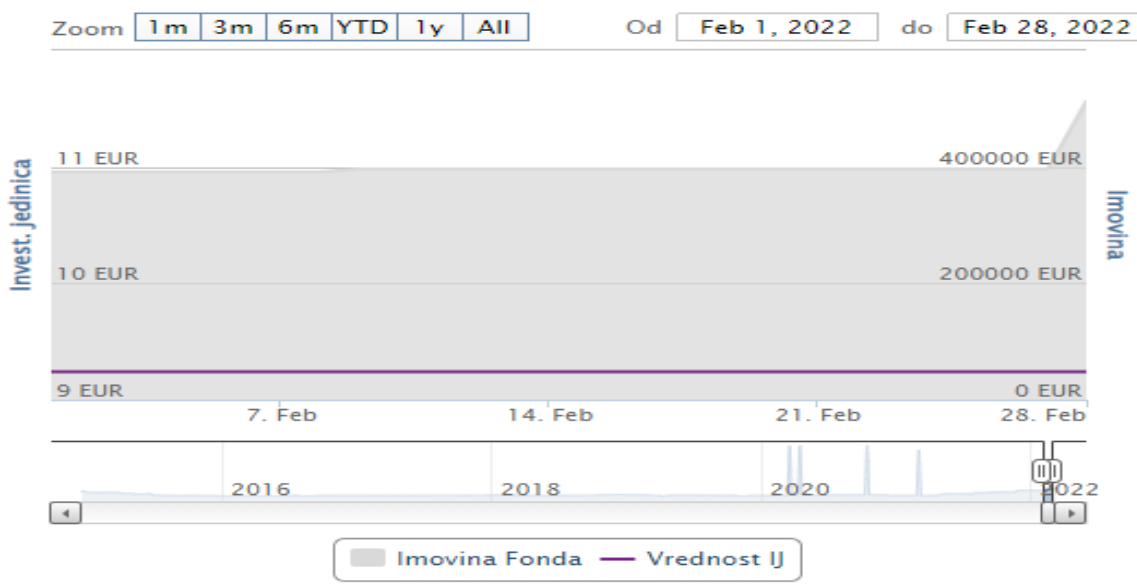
Zoom 1m 3m 6m YTD 1y All

Od Feb 1, 2022 do Feb 28, 2022

Invest. Jedinica

11 EUR
10 EUR
9 EUR

400000 EUR
200000 EUR
0 EUR

Imovina

7. Feb 14. Feb 21. Feb 28. Feb

2016 2018 2020 2022

Imovina Fonda — Vrednost IJ